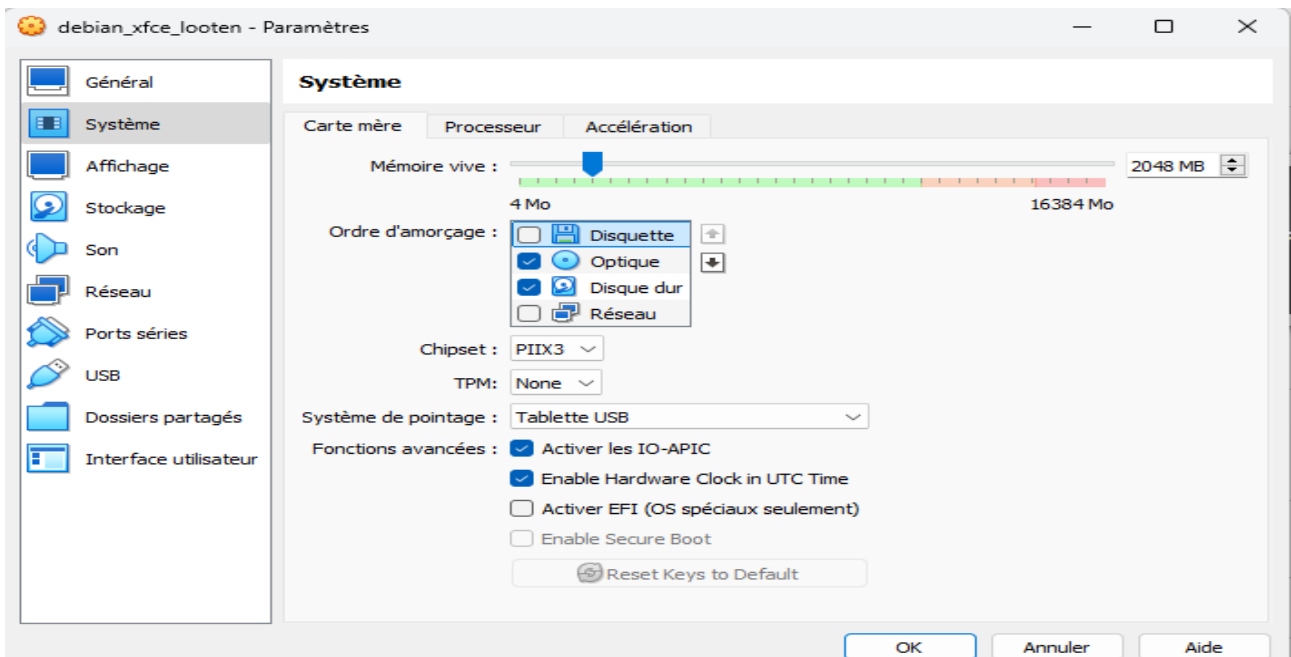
debian_xfce_looten - Paramètres

Général
Système
Affichage
Stockage
Son
Réseau
Ports séries
USB
Dossiers partagés
Interface utilisateur

Système

Carte mère | Processeur | Accélération

Mémoire vive : 2048 MB
4 Mo 16384 Mo

Ordre d'amorçage :
Disquette
Optique
Disque dur
Réseau

Chipset : PIIX3
TPM: None
Système de pointage : Tablette USB
Fonctions avancées : Activer les IO-APIC
Enable Hardware Clock in UTC Time
Activer EFI (OS spéciaux seulement)
Enable Secure Boot
Reset Keys to Default

OK Annuler Aide